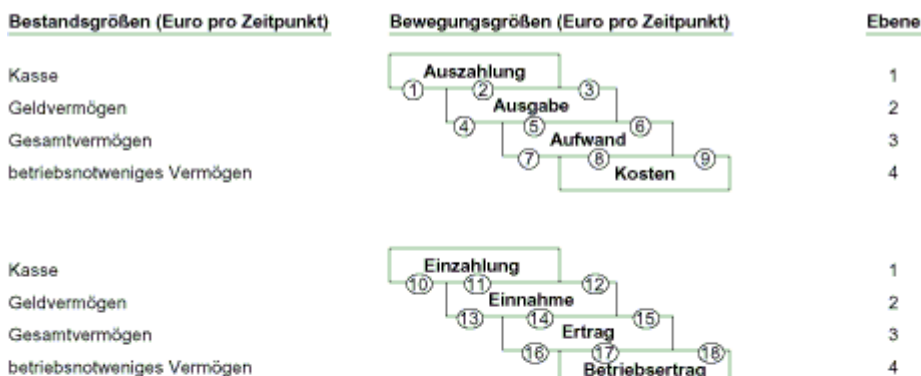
Bestandsgrößen (Euro pro Zeitpunkt)

Bewegungsgrößen (Euro pro Zeitpunkt)

Ebene

Kasse
Geldvermögen
Gesamtvermögen
betriebsnotweniges Vermögen

Auszahlung
① ② ③
Ausgabe
④ ⑤ ⑥
Aufwand
⑦ ⑧ ⑨
Kosten

1
2
3
4

Kasse
Geldvermögen
Gesamtvermögen
betriebsnotweniges Vermögen

Einzahlung
⑩ ⑪ ⑫
Einnahme
⑬ ⑭ ⑮
Ertrag
⑯ ⑰ ⑱
Betriebsertrag

1
2
3
4